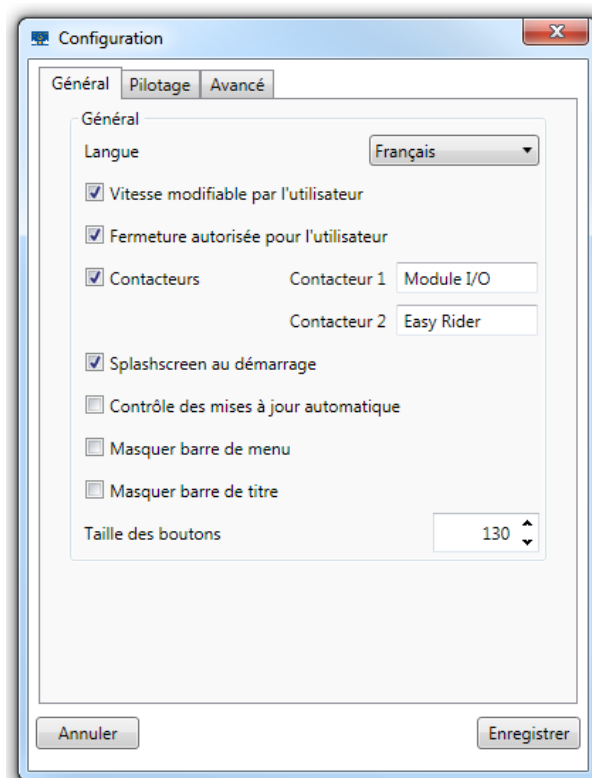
Configuration

Général Pilotage Avancé

Général

Langue Français

Vitesse modifiable par l'utilisateur

Fermeture autorisée pour l'utilisateur

Contacteurs Contacteur 1 Module I/O

Contacteur 2 Easy Rider

Splashscreen au démarrage

Contrôle des mises à jour automatique

Masquer barre de menu

Masquer barre de titre

Taille des boutons 130

Annuler Enregistrer